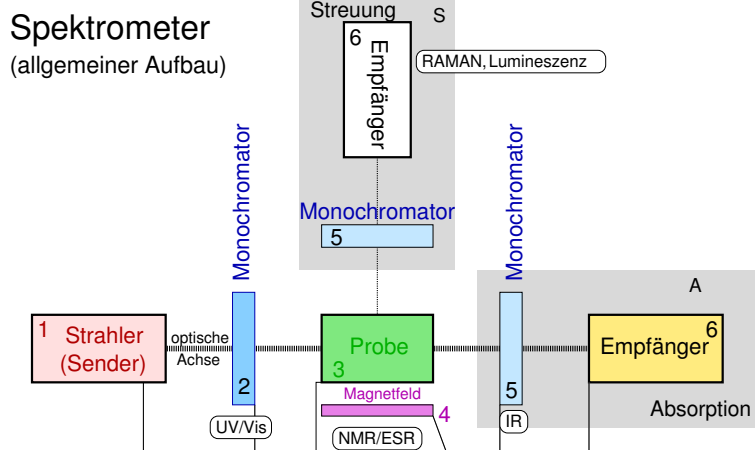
Spektrometer
(allgemeiner Aufbau)

Streuung S
6 Empfänger
RAMAN, Lumineszenz

Monochromator
5

Monochromator
2
UV/Vis

Monochromator
5
IR

A

1 Strahler (Sender)
optische Achse

Probe
3
Magnetfeld
4
NMR/ESR

Empfänger 6

Absorption